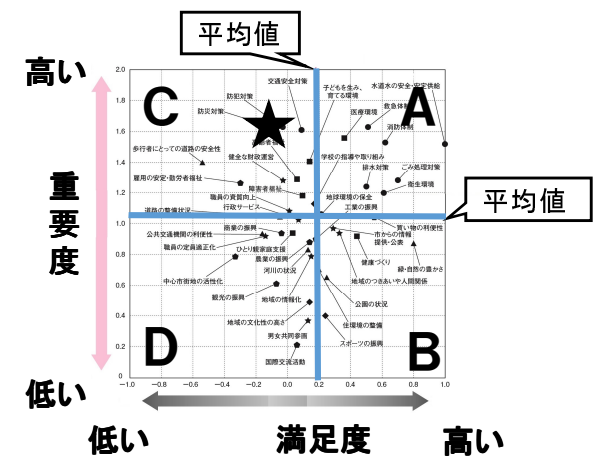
平均値

高い

重要度

低い

C

A

D

B

平均値

2.0
1.8
1.6
1.4
1.2
1.0
0.8
0.6
0.4
0.2
0.0

−1.0 −0.8 −0.6 −0.4 −0.2 0.0 0.2 0.4 0.6 0.8 1.0

交通安全対策
防犯対策
防災対策
子どもを生み、育てる環境
水道水の安全・安定供給
救急体制
医療環境
消防体制
多行者にとっての道路の安全性
健全な財政運営
学校の指導や取り組み
排水対策
ごみ処理対策
衛生環境
雇用の安定・勤労者福祉
障害者福祉
職員の資質向上
行政サービス
地球環境の保全
工業の振興
道路の整備状況
商業の振興
公共交通機関の利便性
職員の定員適正化
ひとり親家庭支援
農業の振興
河川の状況
中心市街地の活性化
買い物の利便性
市からの情報提供・公表
健康づくり
緑・自然の豊かさ
地域のつきあいや人間関係
観光の振興
地域の情報化
公園の状況
地域の文化性の高さ
住環境の整備
男女共同参画
スポーツの振興
国際交流活動

低い

満足度

高い